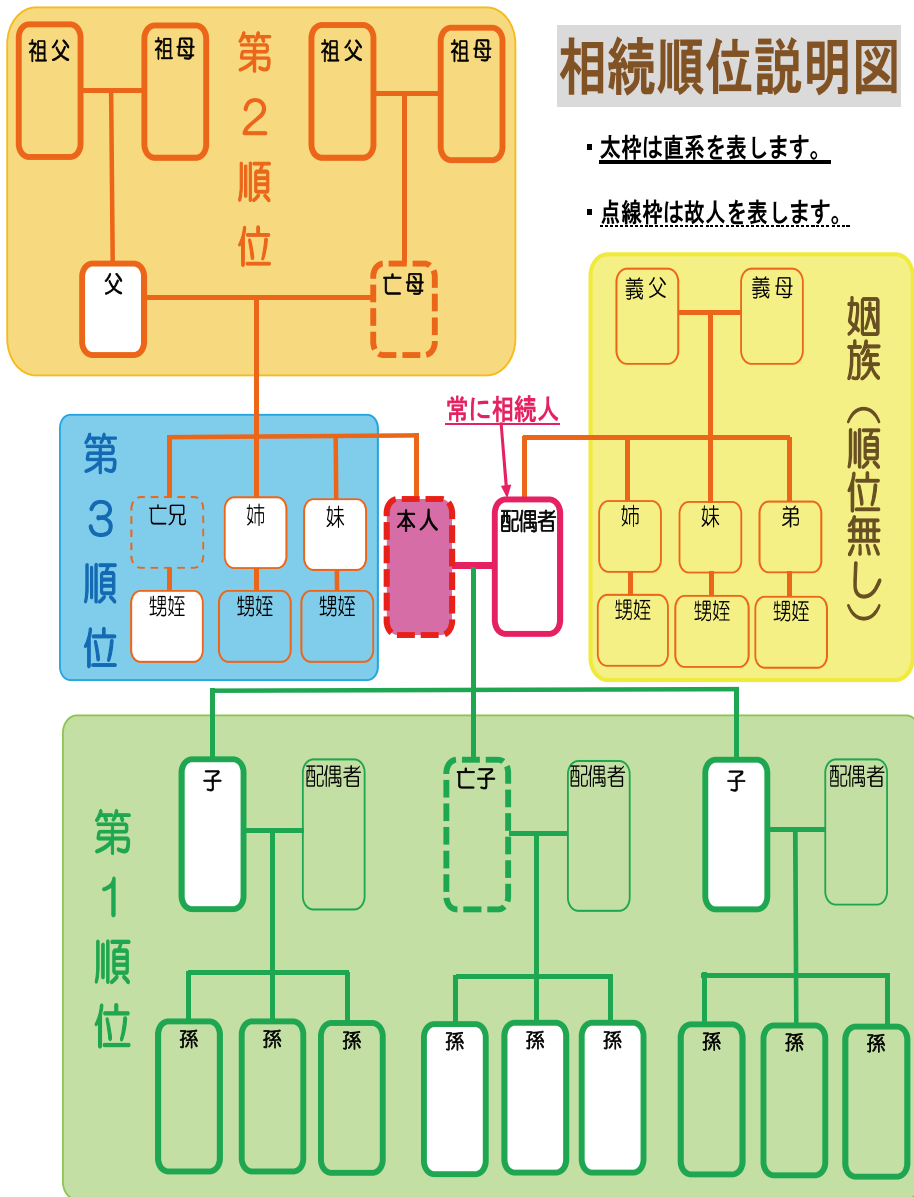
相続順位説明図

・太枠は直系を表します。

・点線枠は故人を表します。

祖父

祖母

第2順位

祖父

祖母

父

亡母

義父

義母

姻族（順位無し）

常に相続人

第3順位

亡兄

姉

妹

本人

配偶者

姉

妹

弟

甥姪

甥姪

甥姪

甥姪

甥姪

甥姪

第1順位

子

配偶者

亡子

配偶者

子

配偶者

孫

孫

孫

孫

孫

孫

孫

孫

孫